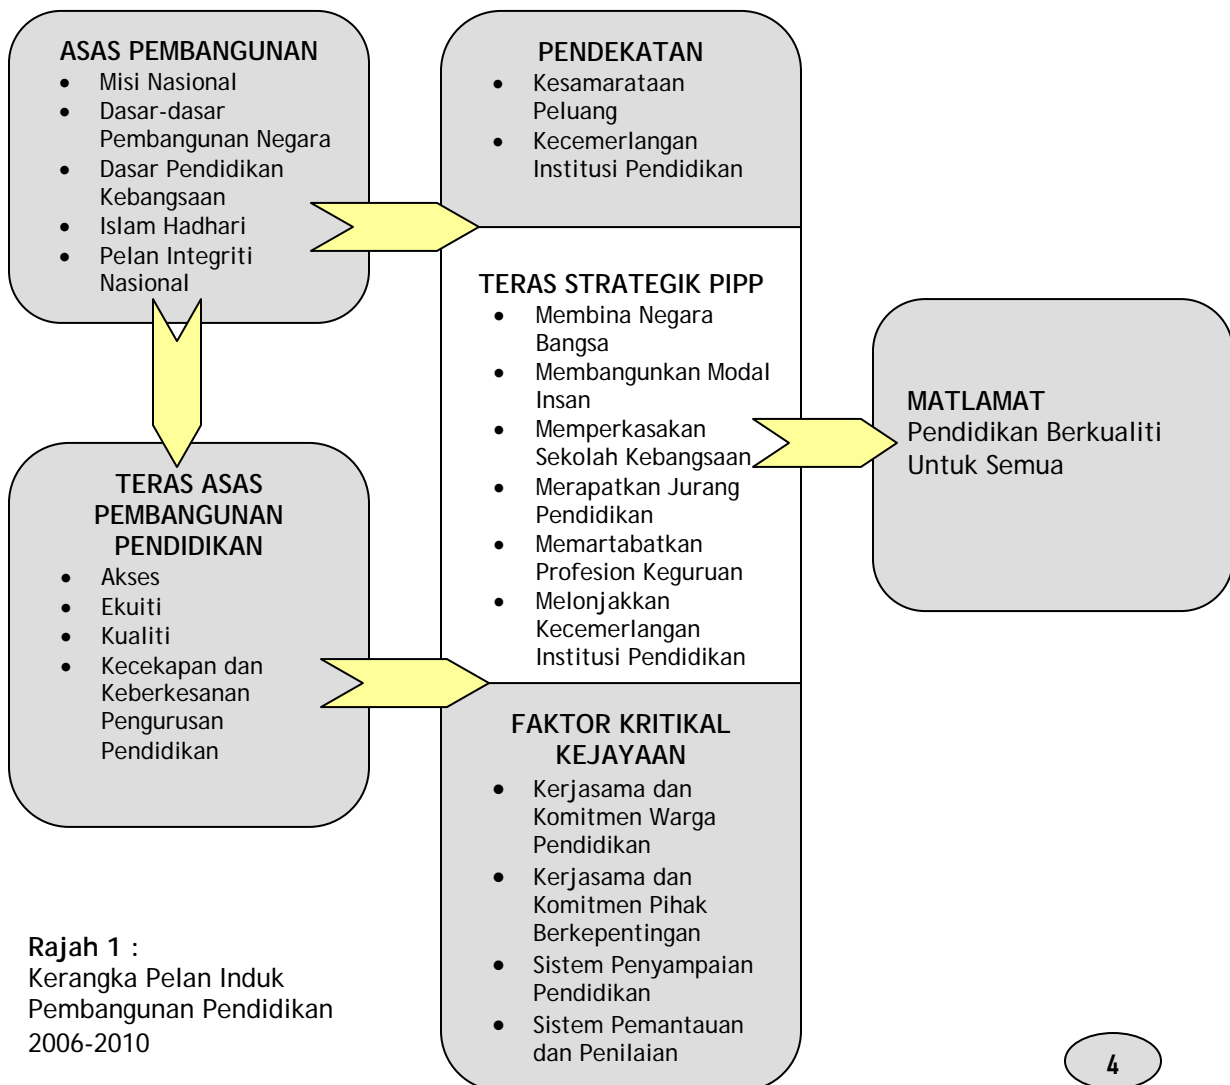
ASAS PEMBANGUNAN
- Misi Nasional
- Dasar-dasar Pembangunan Negara
- Dasar Pendidikan Kebangsaan
- Islam Hadhari
- Pelan Integriti Nasional

PENDEKATAN
- Kesamarataan Peluang
- Kecemerlangan Institusi Pendidikan

TERAS STRATEGIK PIPP
- Membina Negara Bangsa
- Membangunkan Modal Insan
- Memperkasakan Sekolah Kebangsaan
- Merapatkan Jurang Pendidikan
- Memartabatkan Profesion Keguruan
- Melonjakkan Kecemerlangan Institusi Pendidikan

MATLAMAT
Pendidikan Berkualiti Untuk Semua

TERAS ASAS PEMBANGUNAN PENDIDIKAN
- Akses
- Ekuiti
- Kualiti
- Kecekapan dan Keberkesanan Pengurusan Pendidikan

FAKTOR KRITIKAL KEJAYAAN
- Kerjasama dan Komitmen Warga Pendidikan
- Kerjasama dan Komitmen Pihak Berkepentingan
- Sistem Penyampaian Pendidikan
- Sistem Pemantauan dan Penilaian

Rajah 1 :
Kerangka Pelan Induk Pembangunan Pendidikan 2006-2010

4